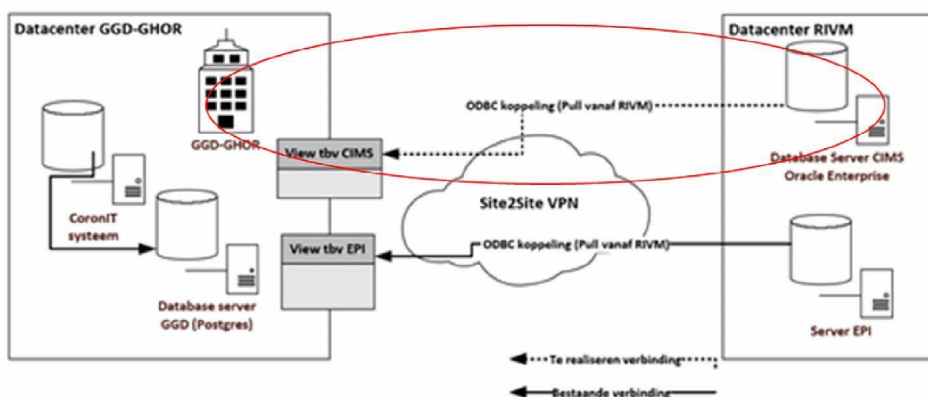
Datacenter GGD-GHOR

GGD-GHOR

CoronIT systeem

Database server GGD (Postgres)

View tbv CIMS

View tbv EPI

ODBC koppeling (Pull vanaf RIVM)

Site2Site VPN

ODBC koppeling (Pull vanaf RIVM)

Datacenter RIVM

Database Server CIMS Oracle Enterprise

Server EPI

Te realiseren verbinding

Bestaande verbinding